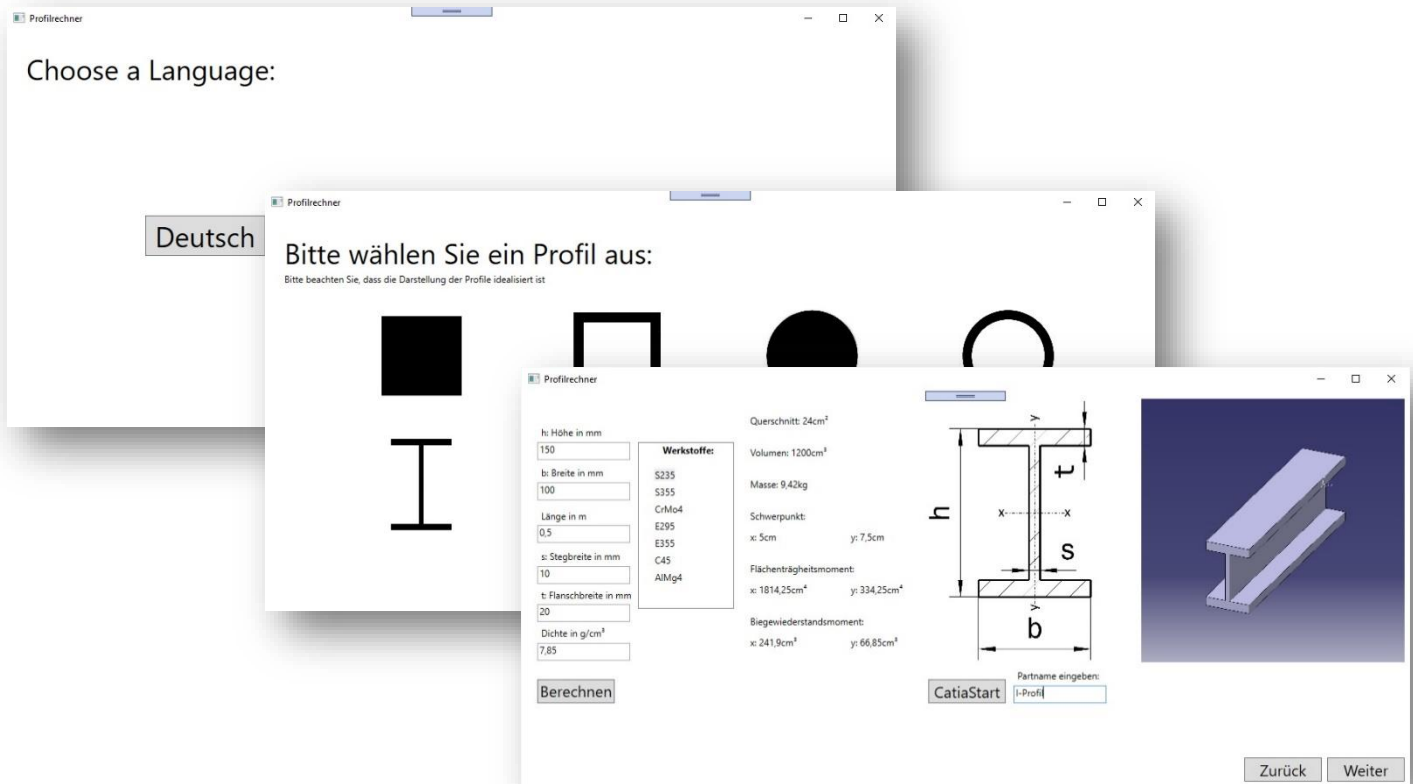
Profilrechner

Choose a Language:

Deutsch

Profilrechner

Bitte wählen Sie ein Profil aus:

Bitte beachten Sie, dass die Darstellung der Profile idealisiert ist

Profilrechner

h: Höhe in mm
150
b: Breite in mm
100
Länge in m
0,5
s: Stegbreite in mm
10
t: Flanschbreite in mm
20
Dichte in g/cm³
7,85

Werkstoffe:
S235
S355
CrMo4
E295
E355
C45
AlMg4

Querschnitt: 24cm²

Volumen: 1200cm³

Masse: 9,42kg

Schwerpunkt:
x: 5cm y: 7,5cm

Flächenträgheitsmoment:
x: 1814,25cm⁴ y: 334,25cm⁴

Biegewiederstandsmoment:
x: 241,9cm³ y: 66,85cm³

y
t
h
x x
s
y
b

Berechnen

CatiaStart

Partname eingeben:
I-Profil

Zurück Weiter